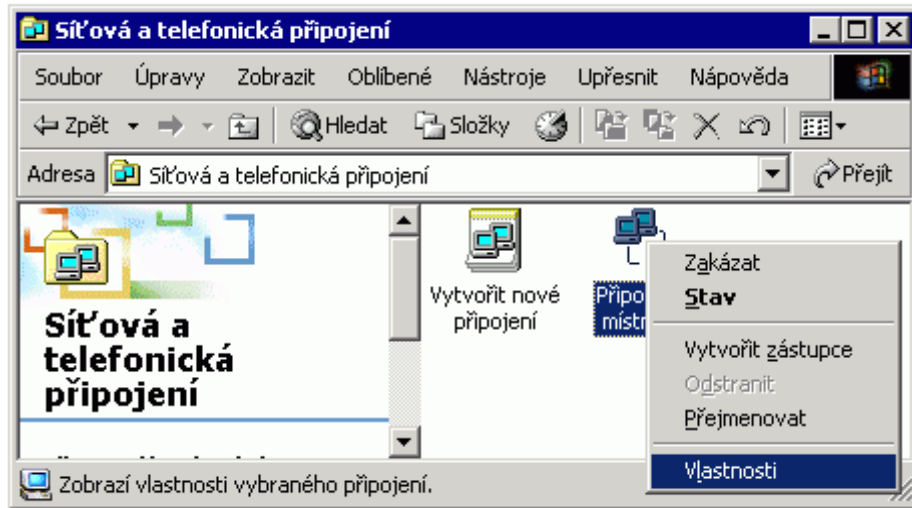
Síťová a telefonická připojení

Soubor Úpravy Zobrazit Oblíbené Nástroje Upřesnit Nápověda

Zpět Hledat Složky

Adresa Síťová a telefonická připojení Přejít

Síťová a telefonická připojení

Vytvořit nové připojení

Přípo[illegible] místn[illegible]

Zakázat
Stav
Vytvořit zástupce
Odstranit
Přejmenovat
Vlastnosti

Zobrazí vlastnosti vybraného připojení.